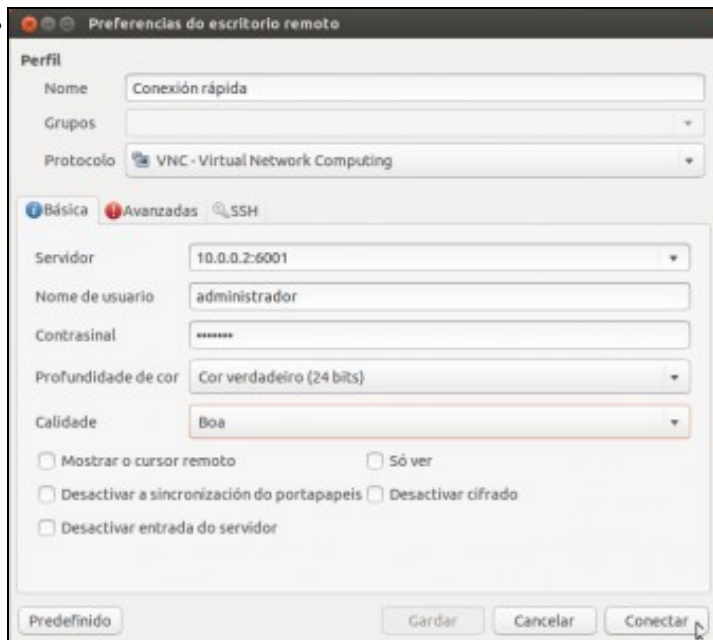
Preferencias do escritorio remoto

Perfil

Nome Conexión rápida

Grupos

Protocolo VNC - Virtual Network Computing

Básica Avanzadas SSH

Servidor 10.0.0.2:6001

Nome de usuario administrador

Contrasinal ••••••••

Profundidade de cor Cor verdadeiro (24 bits)

Calidade Boa

Mostrar o cursor remoto

Só ver

Desactivar a sincronización do portapapeis

Desactivar cifrado

Desactivar entrada do servidor

Predefinido

Gardar

Cancelar

Conectar